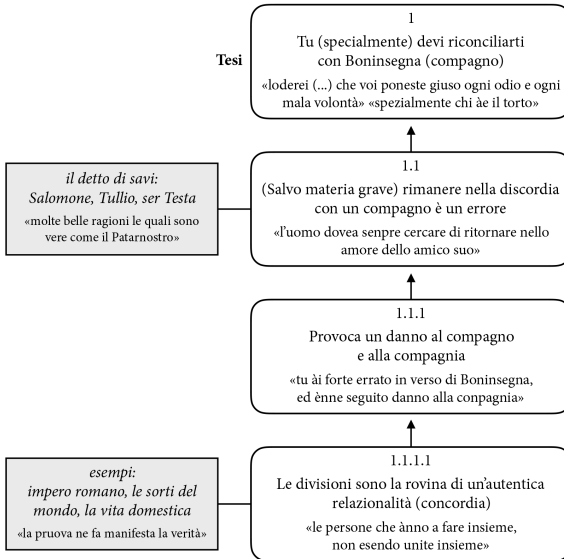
Tesi

1
Tu (specialmente) devi riconciliarti con Boninsegna (compagno)
«loderei (...) che voi poneste giuso ogni odio e ogni mala volontà» «spezialmente chi àe il torto»

il detto di savi: Salomone, Tullio, ser Testa
«molte belle ragioni le quali sono vere come il Patarnostro»

1.1
(Salvo materia grave) rimanere nella discordia con un compagno è un errore
«l'uomo dovea senpre cercare di ritornare nello amore dello amico suo»

1.1.1
Provoca un danno al compagno e alla compagnia
«tu ài forte errato in verso di Boninsegna, ed ènne seguito danno alla conpagnia»

esempi: impero romano, le sorti del mondo, la vita domestica
«la pruova ne fa manifesta la verità»

1.1.1.1
Le divisioni sono la rovina di un'autentica relazionalità (concordia)
«le persone che ànno a fare insieme, non esendo unite insieme»